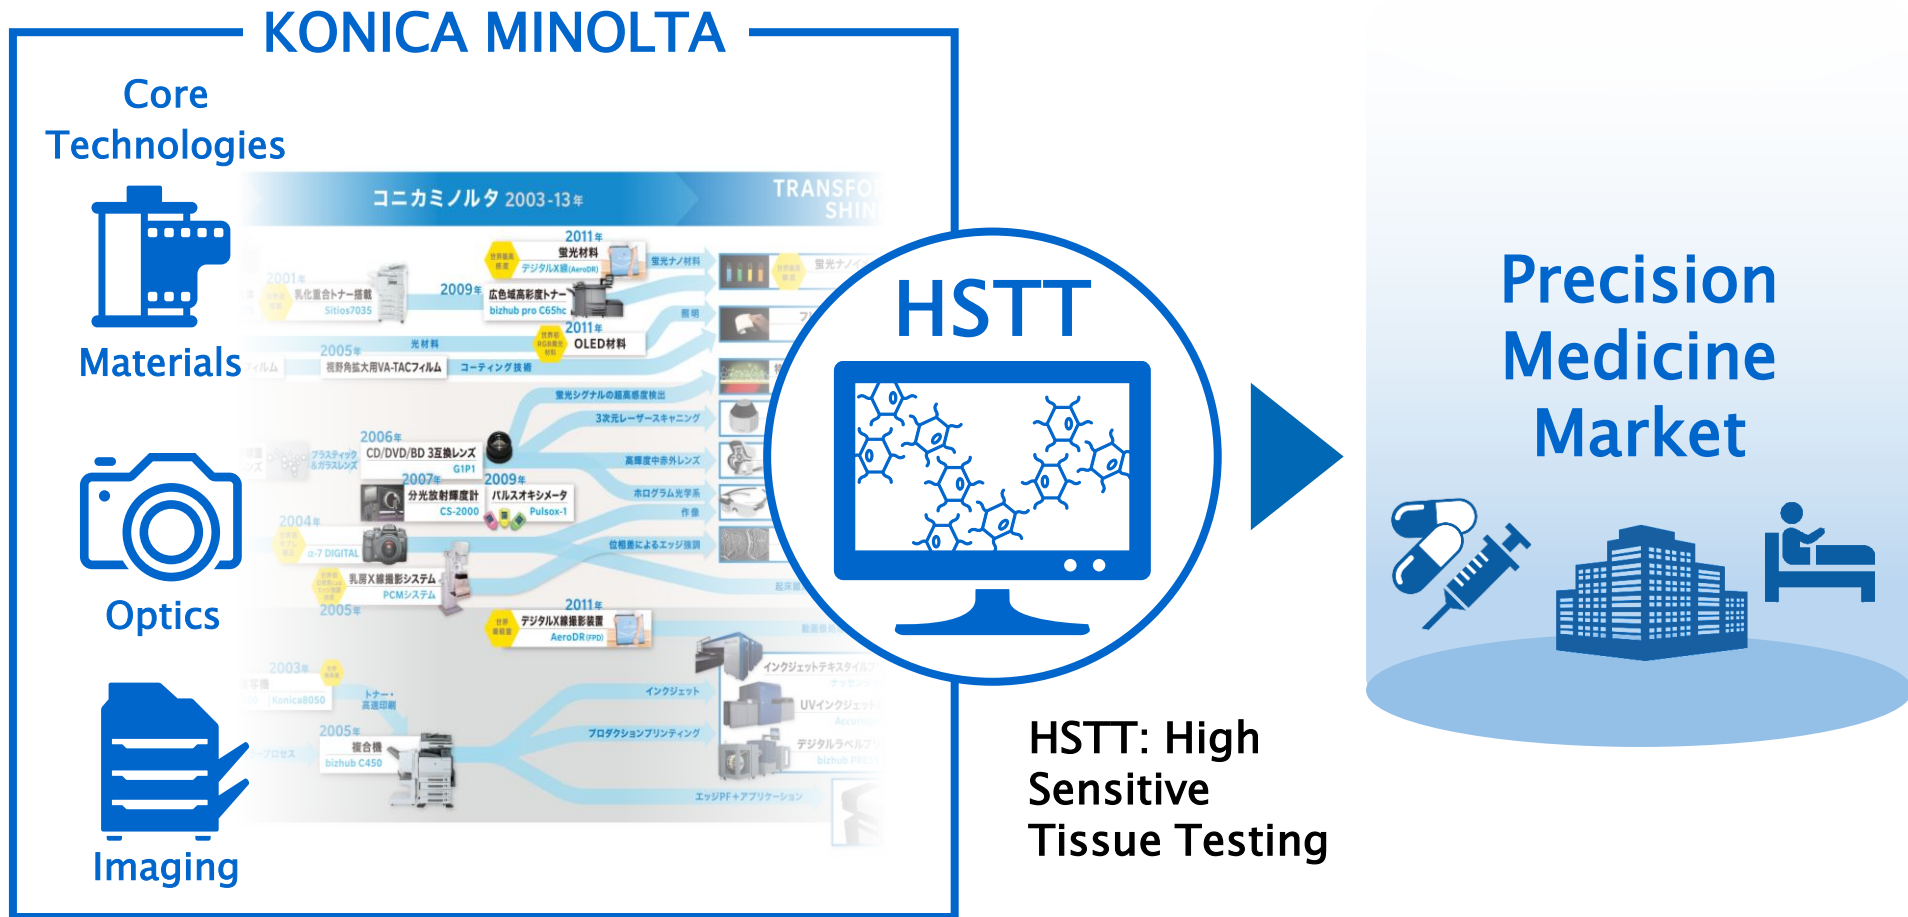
KONICA MINOLTA

Core Technologies

Materials

Optics

Imaging

コニカミノルタ 2003-13年

TRANSFO SHIN

2011年 蛍光材料 デジタルX線(AeroDR)

蛍光ナノ材料

2001年 重合トナー搭載 Sitios7035

2009年 広色域高彩度トナー bizhub pro C65hc

照明

2011年 OLED材料

2005年 光材料 視野角拡大用VA-TACフィルム コーティング技術

蛍光シグナルの超高感度検出

3次元レーザースキャニング

2006年 CD/DVD/BD 3互換レンズ G1P1

高輝度中赤外レンズ

2007年 分光放射輝度計 CS-2000

2009年 パルスオキシメータ Pulsox-1

ホログラム光学系

2004年 α-7 DIGITAL

位相差によるエッジ強調

乳房X線撮影システム PCMシステム 2005年

2011年 デジタルX線撮影装置 AeroDR(FPD)

2003年 トナー・高速印刷 Konica8050

インクジェット

インクジェットテキスタイル

2005年 複合機 bizhub C450

プロダクションプリンティング

UVインクジェット

デジタルラベル

エッジPF+アプリケーション

HSTT

HSTT: High Sensitive Tissue Testing

Precision Medicine Market